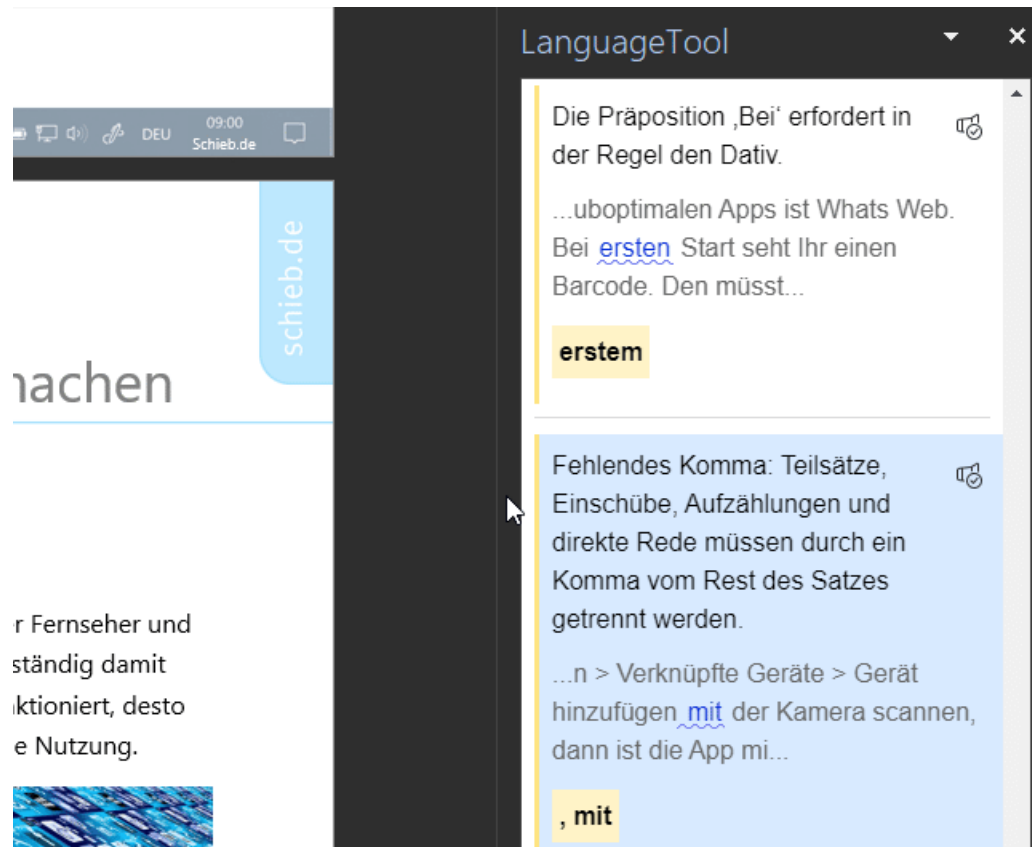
DEU 09:00 Schieb.de

schieb.de

nachen

r Fernseher und
ständig damit
ktioniert, desto
e Nutzung.

LanguageTool

Die Präposition ‚Bei' erfordert in der Regel den Dativ.

...uboptimalen Apps ist Whats Web. Bei ersten Start seht Ihr einen Barcode. Den müsst...

erstem

Fehlendes Komma: Teilsätze, Einschübe, Aufzählungen und direkte Rede müssen durch ein Komma vom Rest des Satzes getrennt werden.

...n > Verknüpfte Geräte > Gerät hinzufügen mit der Kamera scannen, dann ist die App mi...

, mit